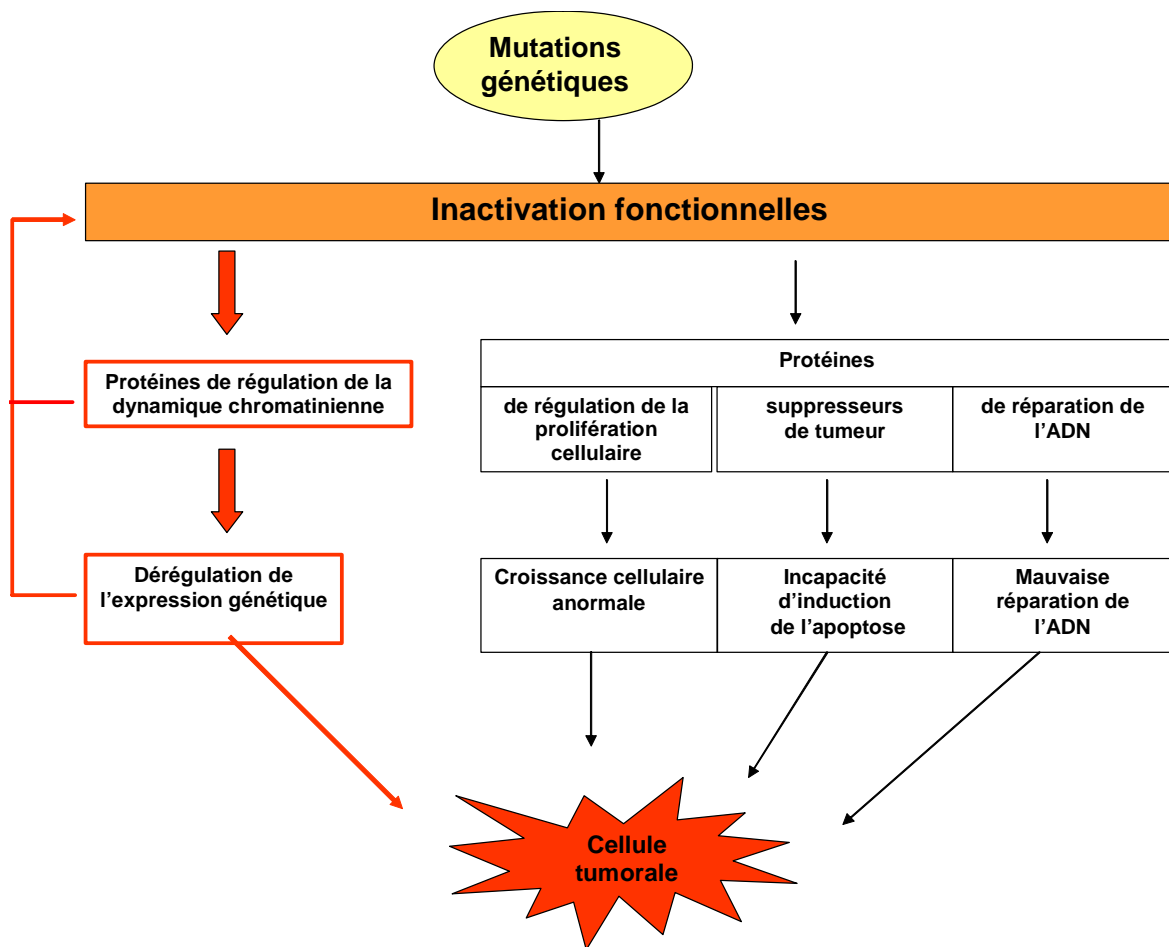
Mutations génétiques

Inactivation fonctionnelles

Protéines de régulation de la dynamique chromatinienne

Dérégulation de l'expression génétique

| Protéines | | |
|---|---|---|
| de régulation de la prolifération cellulaire | suppresseurs de tumeur | de réparation de l'ADN |

| Croissance cellulaire anormale | Incapacité d'induction de l'apoptose | Mauvaise réparation de l'ADN |
|---|---|---|

Cellule tumorale